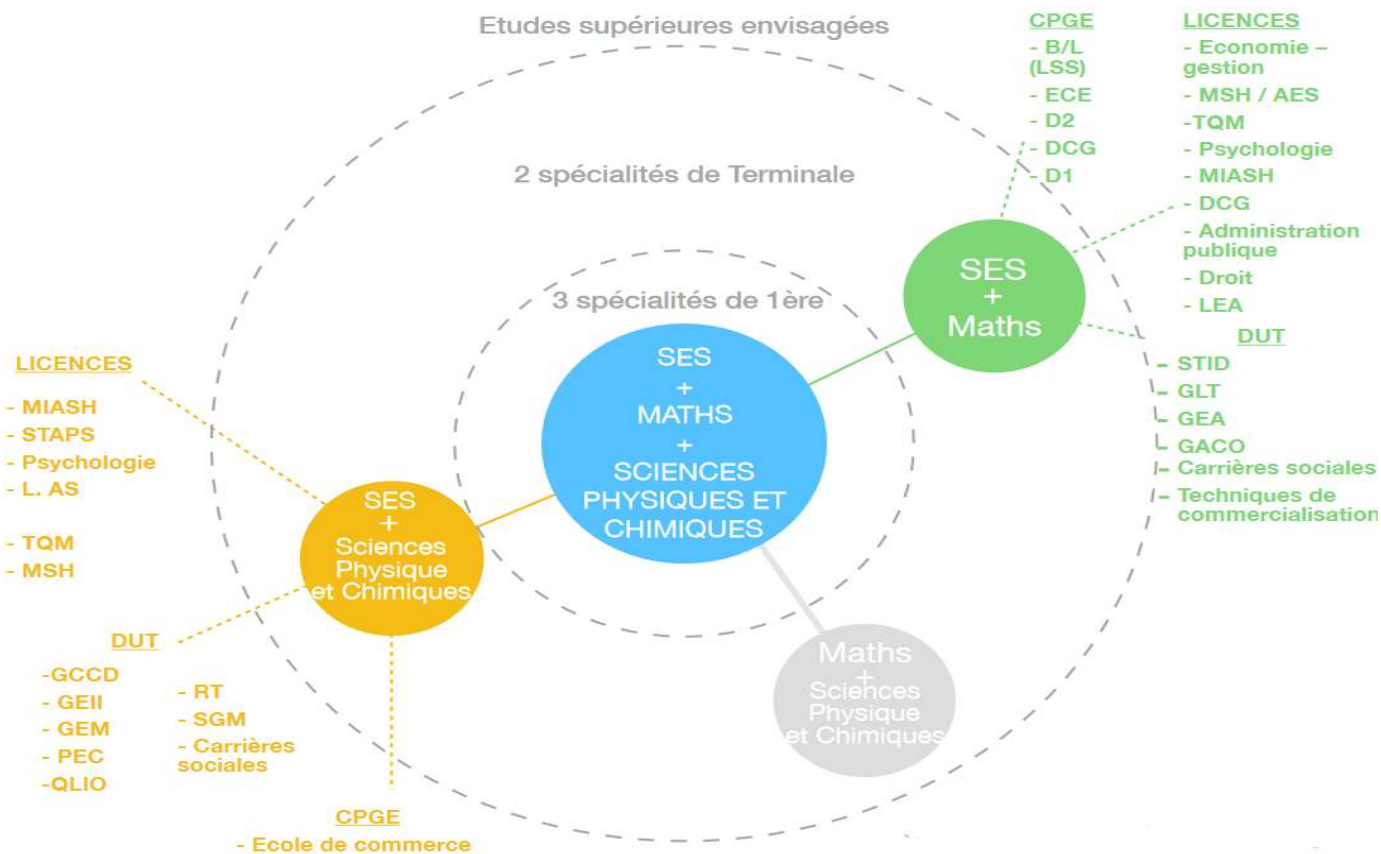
Etudes supérieures envisagées

2 spécialités de Terminale

3 spécialités de 1ère

SES
+
MATHS
+
SCIENCES PHYSIQUES ET CHIMIQUES

SES
+
Maths

CPGE
- B/L (LSS)
- ECE
- D2
- DCG
- D1

LICENCES
- Economie – gestion
- MSH / AES
-TQM
- Psychologie
- MIASH
- DCG
- Administration publique
- Droit
- LEA

DUT
- STID
- GLT
- GEA
- GACO
- Carrières sociales
- Techniques de commercialisation

SES
+
Sciences Physique et Chimiques

LICENCES
- MIASH
- STAPS
- Psychologie
- L. AS
- TQM
- MSH

DUT
-GCCD
- GEII
- GEM
- PEC
-QLIO
- RT
- SGM
- Carrières sociales

CPGE
- Ecole de commerce

Maths
+
Sciences Physique et Chimiques